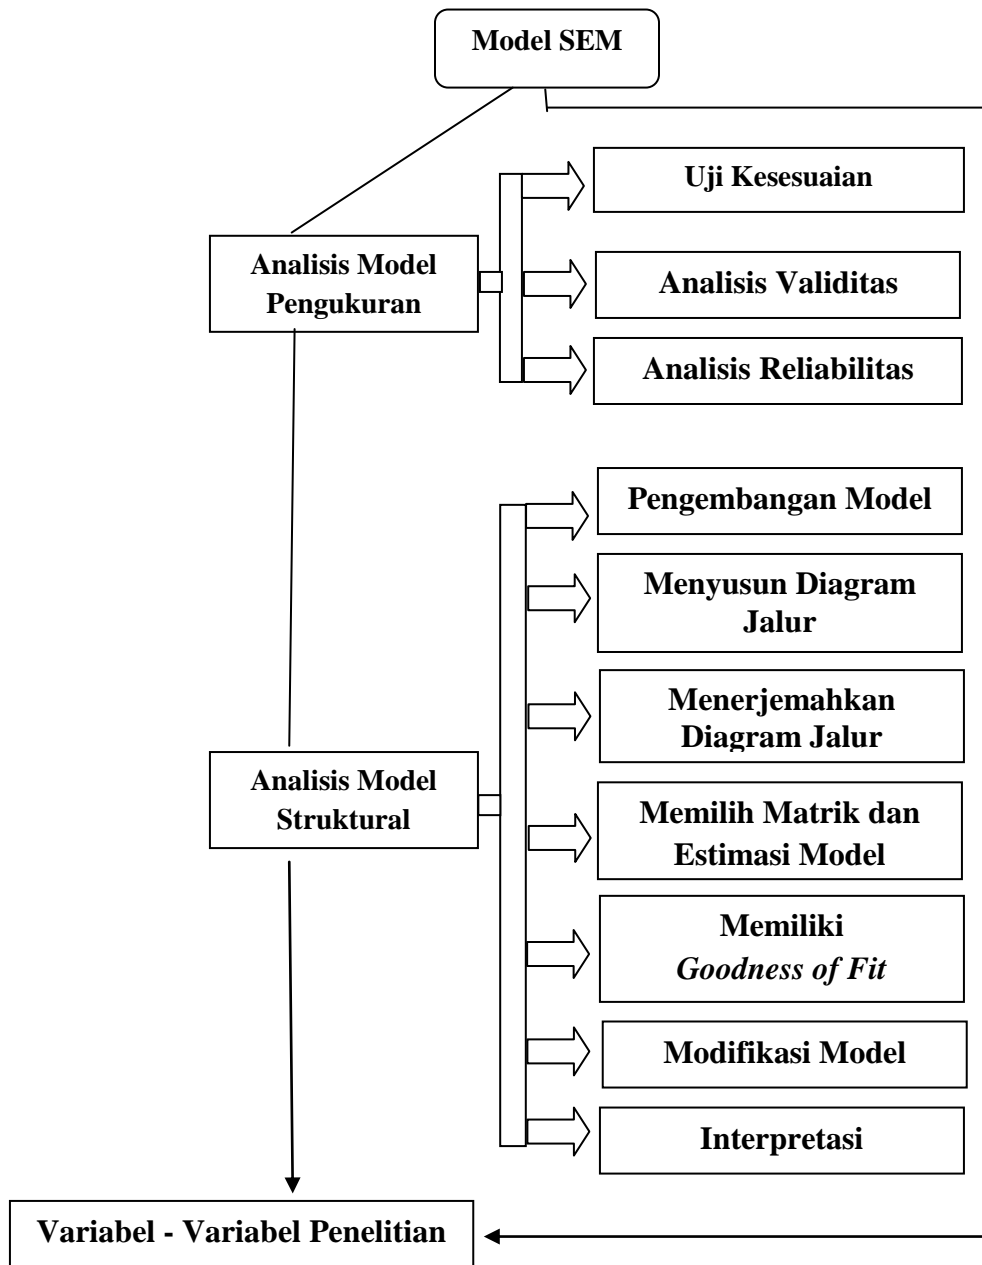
Model SEM

Analisis Model Pengukuran

Uji Kesesuaian

Analisis Validitas

Analisis Reliabilitas

Pengembangan Model

Menyusun Diagram Jalur

Menerjemahkan Diagram Jalur

Analisis Model Struktural

Memilih Matrik dan Estimasi Model

Memiliki *Goodness of Fit*

Modifikasi Model

Interpretasi

Variabel - Variabel Penelitian